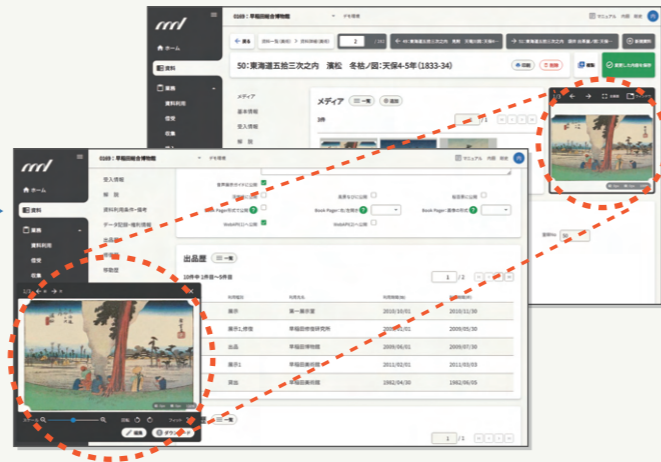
0109：早稲田総合博物館

ホーム

資料

業務

資料利用

借受

収集

50：東海道五拾三次之内　濱松　冬枯ノ図：天保4-5年 (1833-34)

メディア

一覧

基本情報

出品歴

10件中 1件目〜5件目

| | | | |
|---|---|---|---|
| 展示 | 第一展示室 | 2010/01/01 | 2010/11/30 |
| 展示2_借覧 | 早稲田総合研究所 | 2009/01/30 | 2009/05/30 |
| 出品 | 早稲田博物館 | 2009/06/01 | 2009/07/30 |
| 展示1 | 早稲田美術館 | 2012/02/01 | 2012/03/03 |
| 貸出 | 早稲田美術館 | 1982/04/30 | 1982/06/05 |

マニュアル

一覧